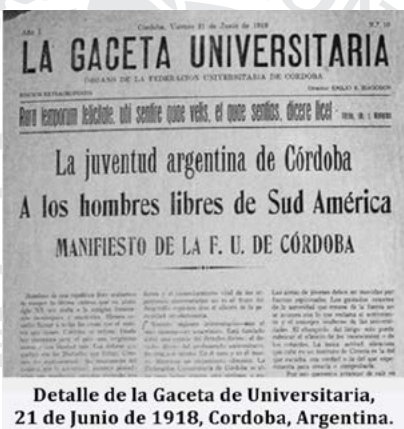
Año 1 Córdoba, Viernes 21 de Junio de 1918 N.º 10

LA GACETA UNIVERSITARIA

ÓRGANO DE LA FEDERACIÓN UNIVERSITARIA DE CÓRDOBA

EDICIÓN EXTRAORDINARIA Director: EMILIO R. BIAGOSCH

Rara temporum felicitate, ubi sentire quae velis, et quae sentias, dicere liceť - Tácito, lib. I, Historias

La juventud argentina de Córdoba
A los hombres libres de Sud América

MANIFIESTO DE LA F. U. DE CÓRDOBA

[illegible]

Detalle de la Gaceta de Universitaria,
21 de Junio de 1918, Cordoba, Argentina.